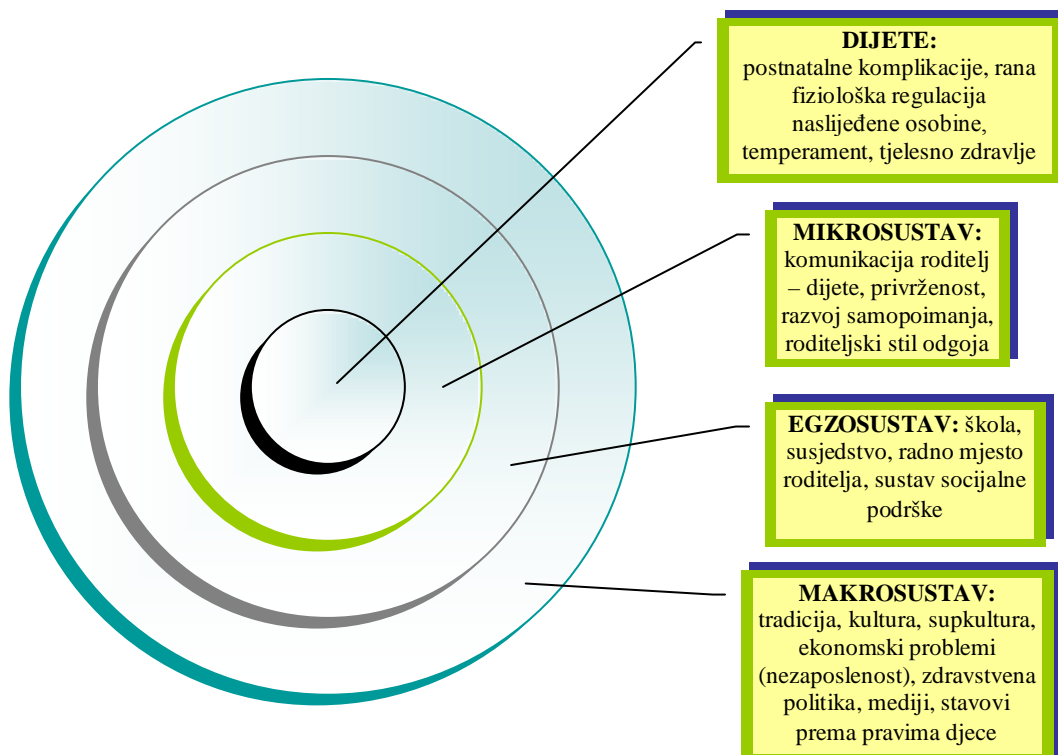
**DIJETE:**
postnatalne komplikacije, rana fiziološka regulacija naslijeđene osobine, temperament, tjelesno zdravlje

**MIKROSUSTAV:**
komunikacija roditelj – dijete, privrženost, razvoj samopoimanja, roditeljski stil odgoja

**EGZOSUSTAV:** škola, susjedstvo, radno mjesto roditelja, sustav socijalne podrške

**MAKROSUSTAV:**
tradicija, kultura, supkultura, ekonomski problemi (nezaposlenost), zdravstvena politika, mediji, stavovi prema pravima djece